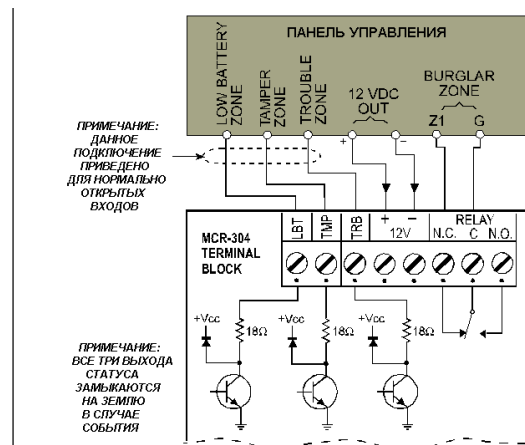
ПАНЕЛЬ УПРАВЛЕНИЯ

LOW BATTERY ZONE

TAMPER ZONE

TROUBLE ZONE

12 VDC OUT

+

−

BURGLAR ZONE

Z1

G

ПРИМЕЧАНИЕ: ДАННОЕ ПОДКЛЮЧЕНИЕ ПРИВЕДЕНО ДЛЯ НОРМАЛЬНО ОТКРЫТЫХ ВХОДОВ

MCR-304 TERMINAL BLOCK

LBT

TMP

TRB

+

−

12V

RELAY

N.C.

C

N.O.

+Vcc

18Ω

+Vcc

18Ω

+Vcc

18Ω

ПРИМЕЧАНИЕ: ВСЕ ТРИ ВЫХОДА СТАТУСА ЗАМЫКАЮТСЯ НА ЗЕМЛЮ В СЛУЧАЕ СОБЫТИЯ